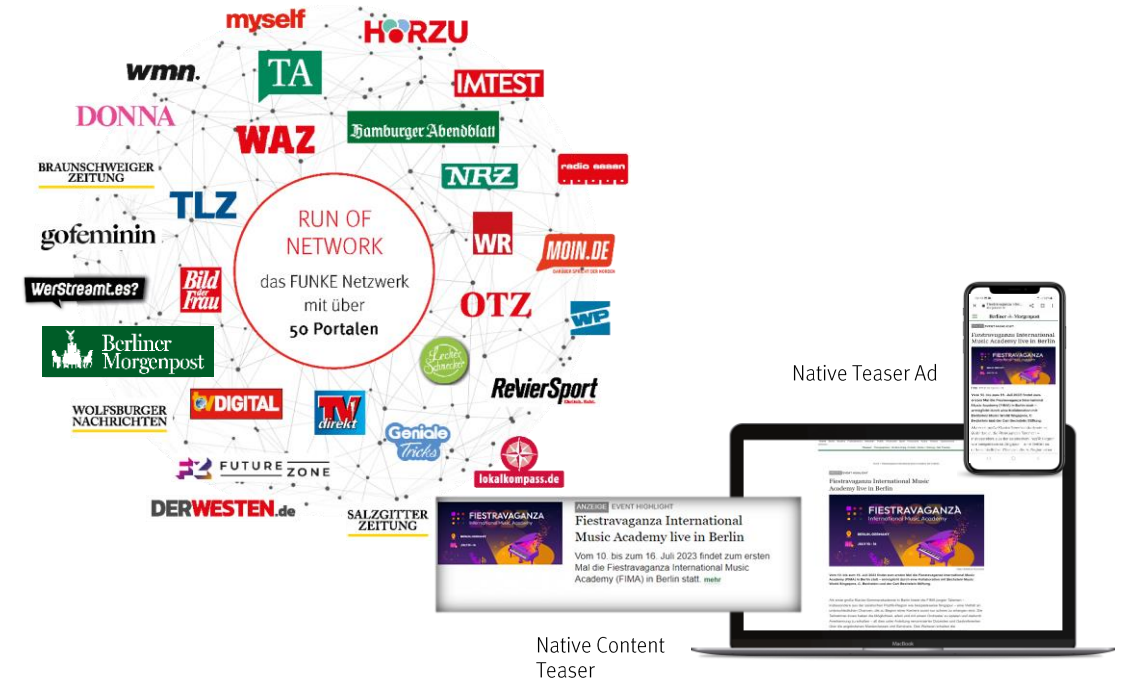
myself
HÖRZU
wmn.
TA
IMTEST
DONNA
WAZ
Hamburger Abendblatt
BRAUNSCHWEIGER ZEITUNG
NRZ
radio essen
TLZ
RUN OF NETWORK
das FUNKE Netzwerk mit über
50 Portalen
gofeminin
WR
MOIN.DE
WerStreamt.es?
Bild der Frau
OTZ
WP
Berliner Morgenpost
Lecker Schmecker
RevierSport
WOLFSBURGER NACHRICHTEN
TV DIGITAL
TV direkt
Geniale Tricks
lokalkompass.de
FUTURE ZONE
DERWESTEN.de
SALZGITTER ZEITUNG

Native Teaser Ad

ANZEIGE EVENT HIGHLIGHT
Fiestravaganza International Music Academy live in Berlin
Vom 10. bis zum 16. Juli 2023 findet zum ersten Mal die Fiestravaganza International Music Academy (FIMA) in Berlin statt. mehr

Fiestravaganza International Music Academy live in Berlin

Native Content Teaser